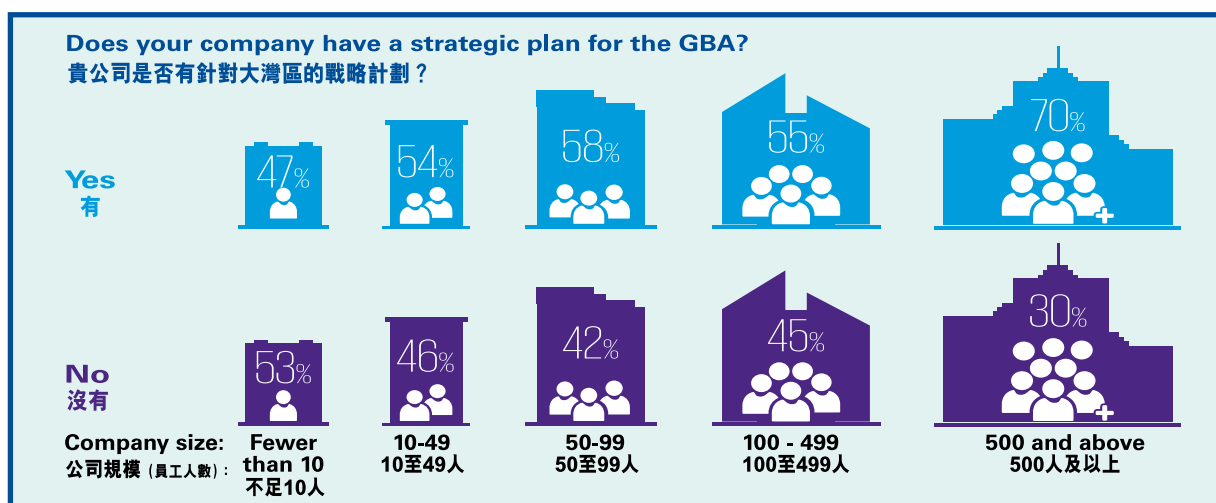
Does your company have a strategic plan for the GBA?
貴公司是否有針對大灣區的戰略計劃？

Yes
有

47%

54%

58%

55%

70%

No
沒有

53%

46%

42%

45%

30%

Company size:
公司規模（員工人數）:

Fewer than 10
不足10人

10-49
10至49人

50-99
50至99人

100 - 499
100至499人

500 and above
500人及以上